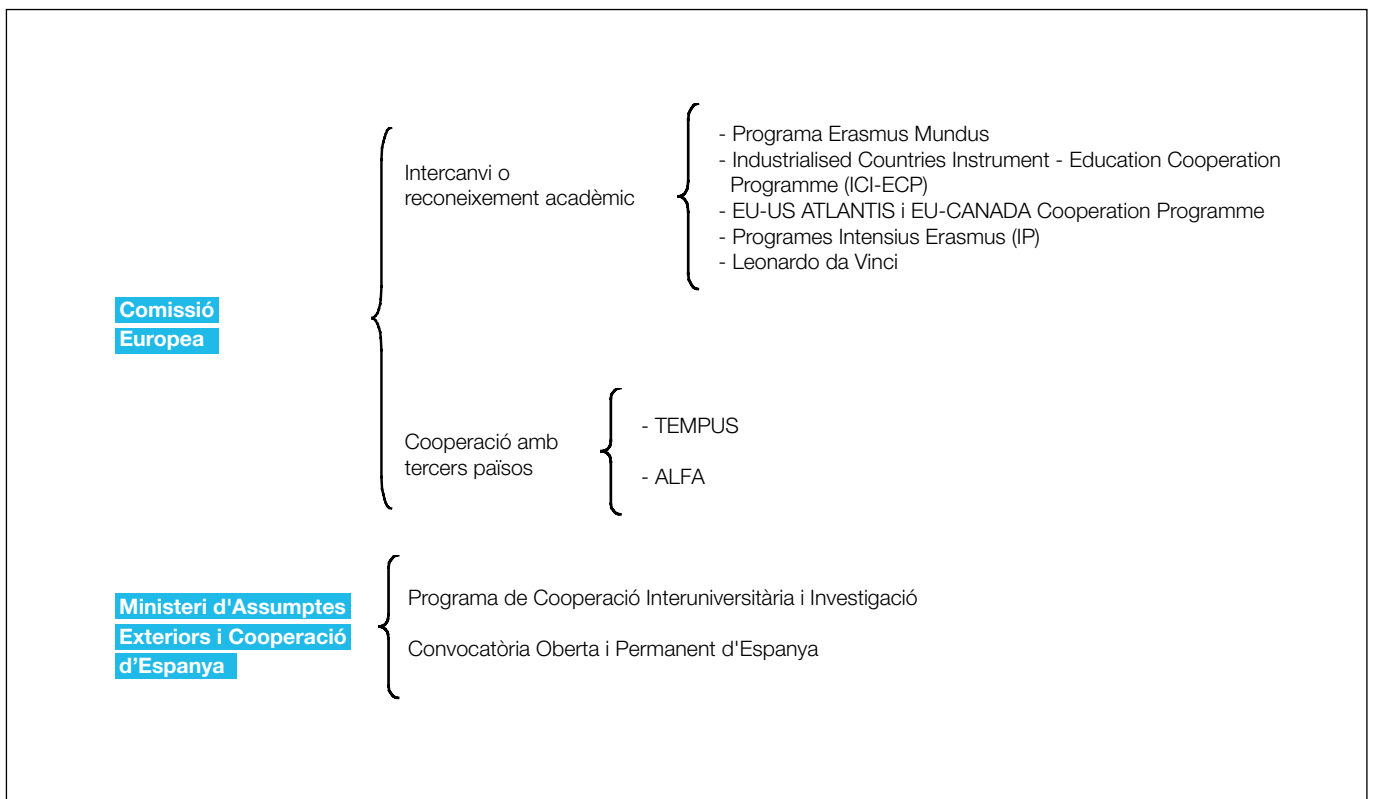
Comissió Europea

Intercanvi o reconeixement acadèmic

- Programa Erasmus Mundus
- Industrialised Countries Instrument - Education Cooperation Programme (ICI-ECP)
- EU-US ATLANTIS i EU-CANADA Cooperation Programme
- Programes Intensius Erasmus (IP)
- Leonardo da Vinci

Cooperació amb tercers països

- TEMPUS
- ALFA

Ministeri d'Assumptes Exteriors i Cooperació d'Espanya

Programa de Cooperació Interuniversitària i Investigació

Convocatòria Oberta i Permanent d'Espanya